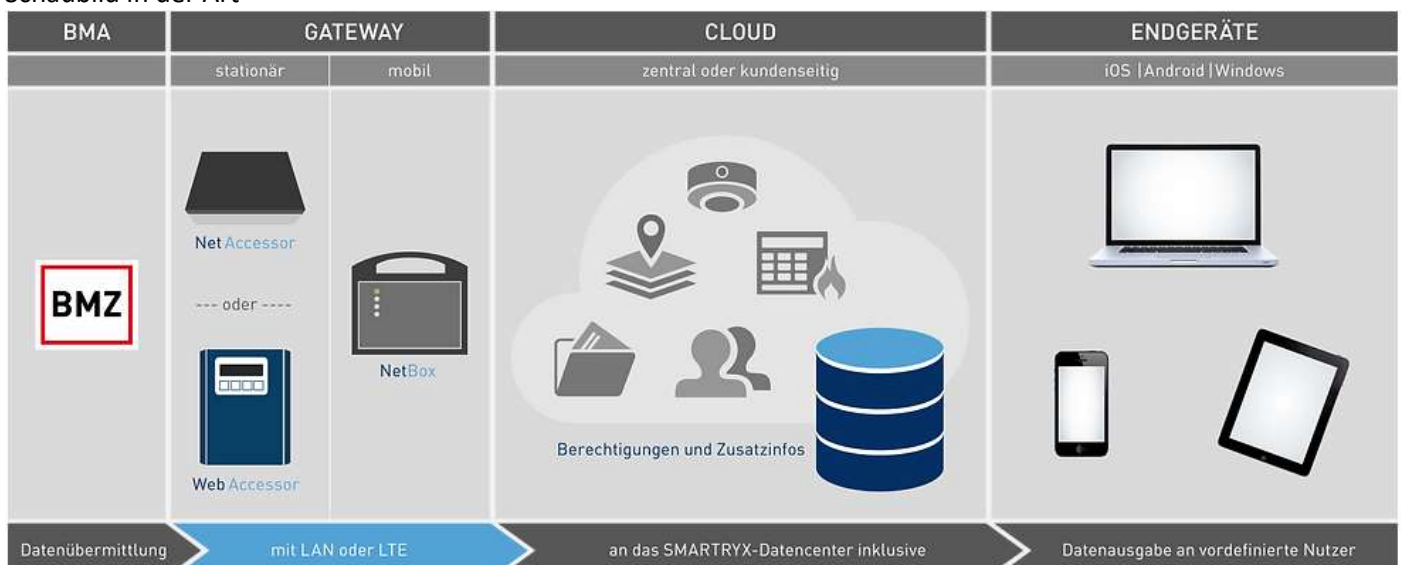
Schaubild in der Art

| BMA | GATEWAY | | CLOUD | ENDGERÄTE |
|---|---|---|---|---|
| | stationär | mobil | zentral oder kundenseitig | iOS \|Android \|Windows |

BMZ

Net Accessor

--- oder ----

Web Accessor

NetBox

Berechtigungen und Zusatzinfos

Datenübermittlung mit LAN oder LTE an das SMARTRYX-Datencenter inklusive Datenausgabe an vordefinierte Nutzer